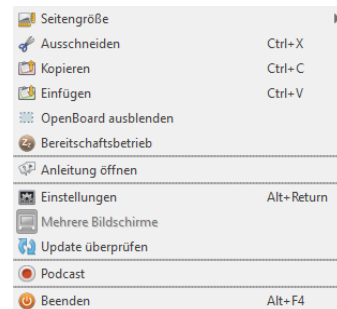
Seitengröße
Ausschneiden Ctrl+X
Kopieren Ctrl+C
Einfügen Ctrl+V
OpenBoard ausblenden
Bereitschaftsbetrieb
Anleitung öffnen
Einstellungen Alt+Return
Mehrere Bildschirme
Update überprüfen
Podcast
Beenden Alt+F4